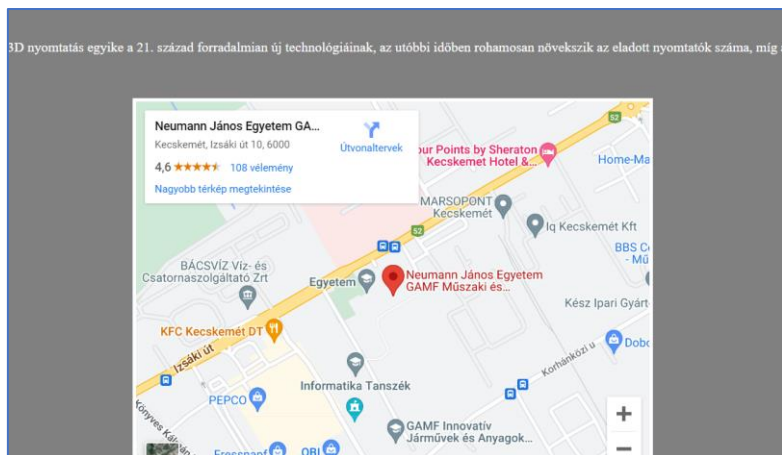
3D nyomtatás egyike a 21. század forradalmian új technológiáinak, az utóbbi időben rohamosan növekszik az eladott nyomtatók száma, míg

Neumann János Egyetem GA...
Kecskemét, Izsáki út 10, 6000
4,6 ★★★★★ 108 vélemény
Nagyobb térkép megtekintése
Útvonaltervek

our Points by Sheraton Kecskemét Hotel &...
Home-Ma
52
MARSOPONT Kecskemét
Iq Kecskemét Kft
BBS C - Mű
BÁCSVÍZ Víz- és Csatornaszolgáltató Zrt
52
Egyetem
Neumann János Egyetem GAMF Műszaki és...
Kész Ipari Gyárt
KFC Kecskemét DT
Dobo
Izsáki út
Korhánközi u
Informatika Tanszék
PEPCO
Könyves Kálmán
GAMF Innovatív Járművek és Anyagok...
Fresspont
OBI
+
−